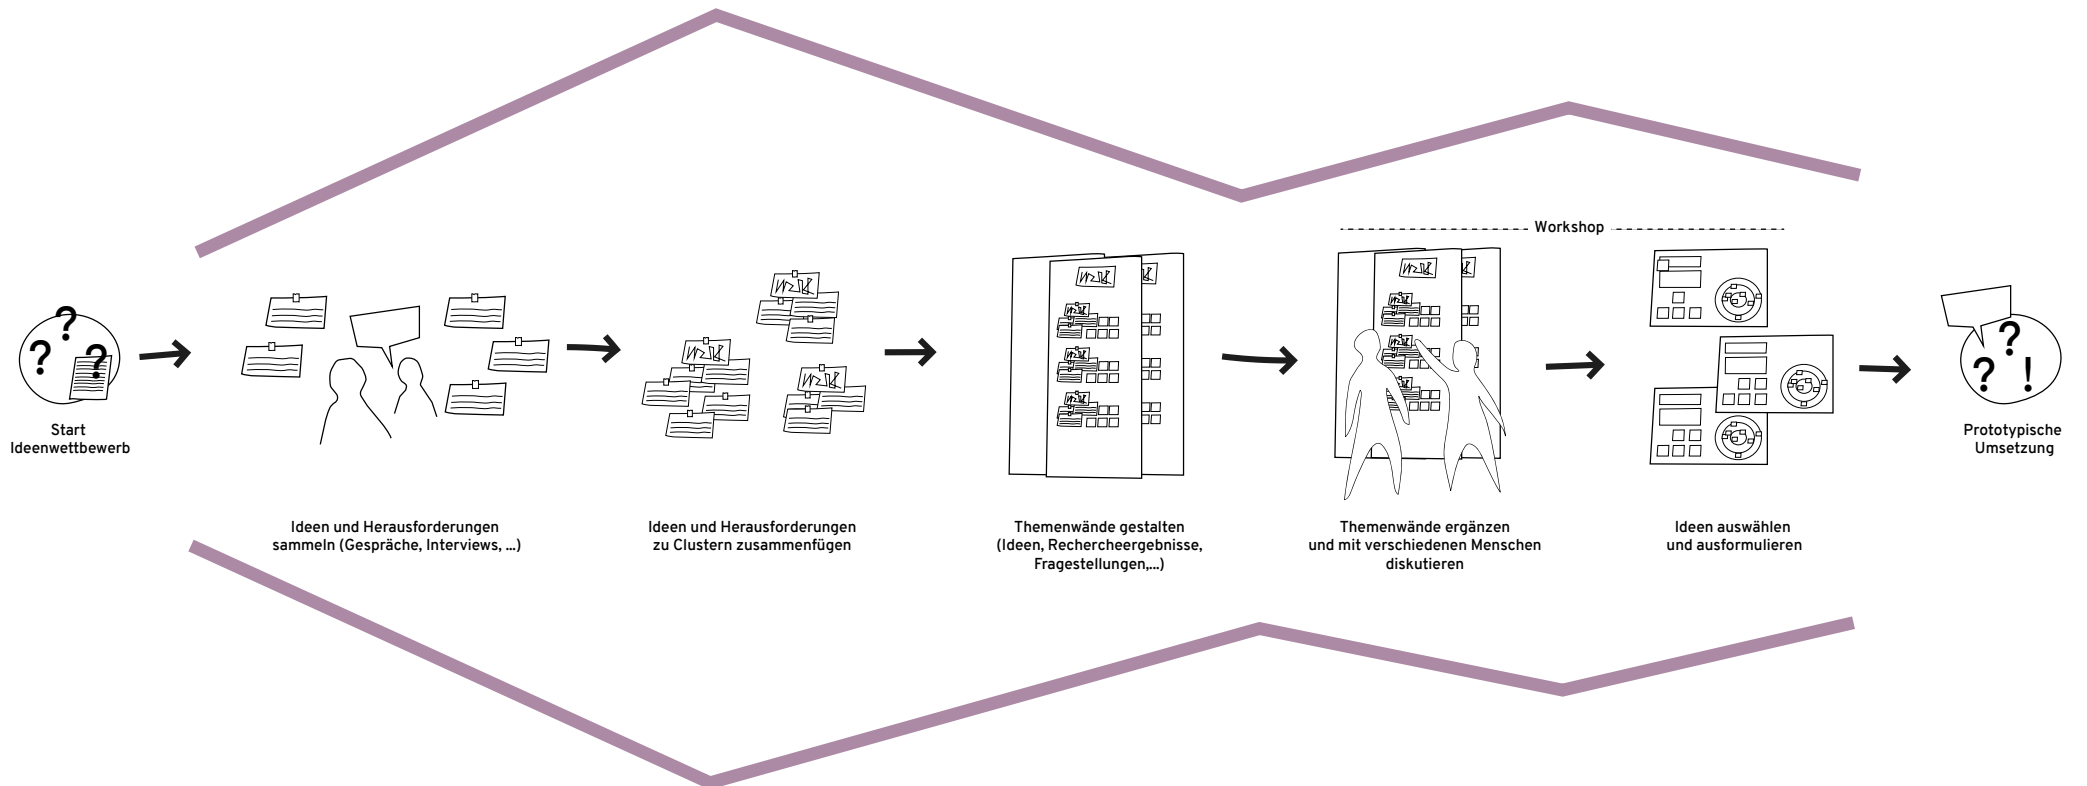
Start
Ideenwettbewerb

Ideen und Herausforderungen sammeln (Gespräche, Interviews, ...)

Ideen und Herausforderungen zu Clustern zusammenfügen

Themenwände gestalten (Ideen, Rechercheergebnisse, Fragestellungen,...)

Workshop

Themenwände ergänzen und mit verschiedenen Menschen diskutieren

Ideen auswählen und ausformulieren

Prototypische Umsetzung